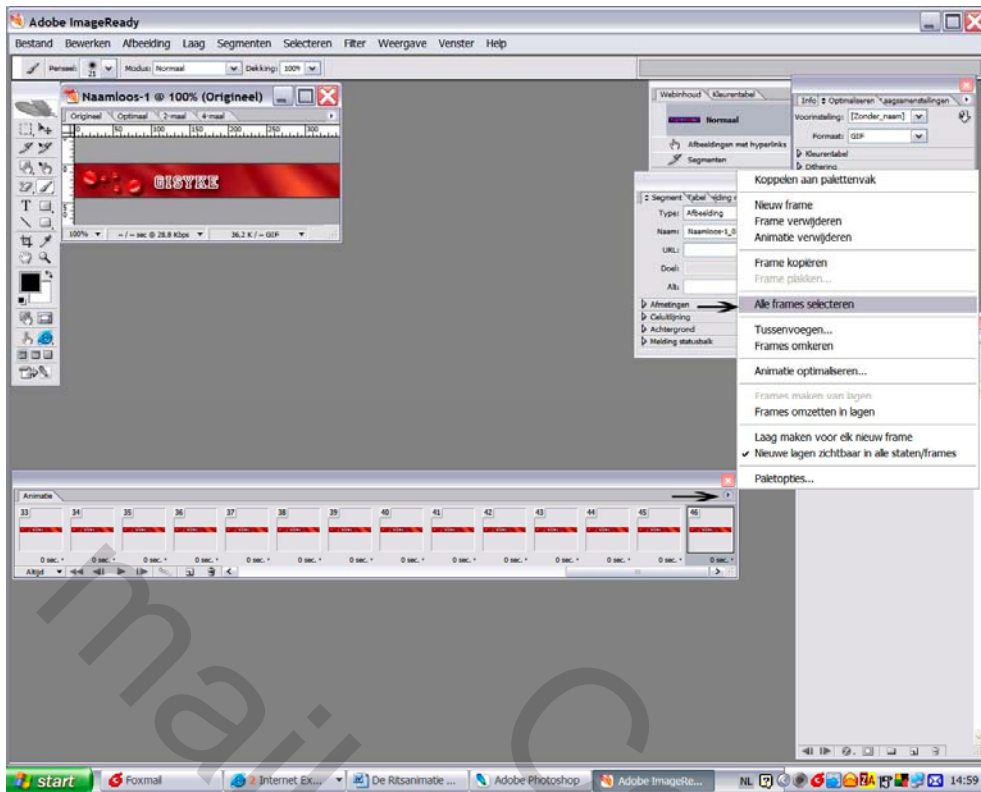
Adobe ImageReady

Bestand Bewerken Afbeelding Laag Segmenten Selecteren Filter Weergave Venster Help

Penseel: 21 Modus: Normaal Dekking: 100%

Naamloos-1 @ 100% (Origineel)

Origineel Optimaal 2-maal 4-maal

GISYKE

100% -- / -- sec @ 28.8 Kbps 36,2 K / -- GIF

Webinhoud Kleurentabel

Normaal

Afbeeldingen met hyperlinks

Segmenten

Info Optimaliseren Laagsamenstellingen

Voorinstelling: [Zonder_naam]

Formaat: GIF

Kleurentabel

Dithering

Segment Tabel Melding

Type: Afbeelding

Naam: Naamloos-1_0

URL:

Doel:

Alt:

Afmetingen

Celuitlijning

Achtergrond

Melding statusbalk

Koppelen aan palettenvak

Nieuw frame

Frame verwijderen

Animatie verwijderen

Frame kopiëren

Frame plakken...

Alle frames selecteren

Tussenvoegen...

Frames omkeren

Animatie optimaliseren...

Frames maken van lagen

Frames omzetten in lagen

Laag maken voor elk nieuw frame

✔ Nieuwe lagen zichtbaar in alle staten/frames

Paletopties...

Animatie

33 34 35 36 37 38 39 40 41 42 43 44 45 46

0 sec. 0 sec. 0 sec. 0 sec. 0 sec. 0 sec. 0 sec. 0 sec. 0 sec. 0 sec. 0 sec. 0 sec. 0 sec. 0 sec.

Altijd

start Foxmail 2 Internet Ex... De Ritsanimatie ... Adobe Photoshop Adobe ImageRe... NL 14:59